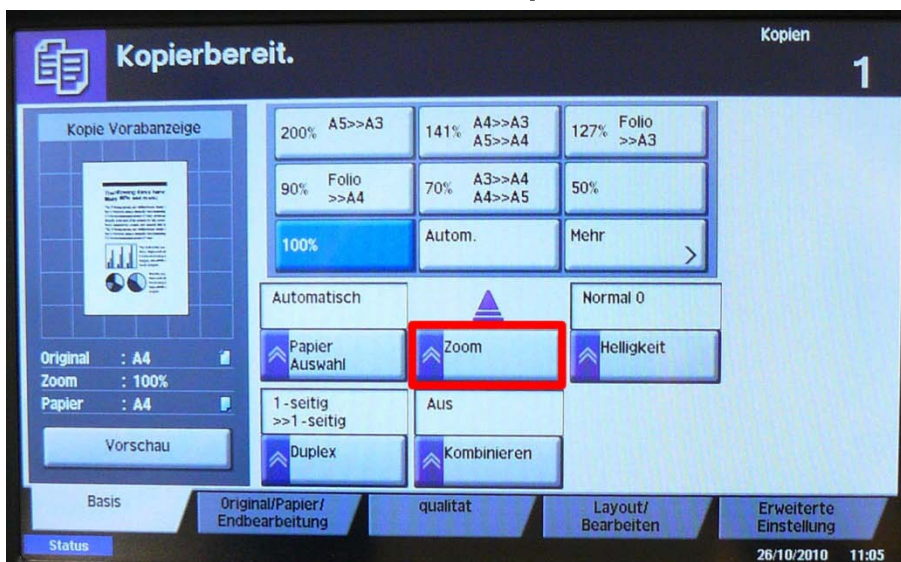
Kopierbereit.

Kopien
1

Kopie Vorabanzeige

Original : A4
Zoom : 100%
Papier : A4

Vorschau

200% A5>>A3
141% A4>>A3 A5>>A4
127% Folio >>A3
90% Folio >>A4
70% A3>>A4 A4>>A5
50%
100%
Autom.
Mehr

Automatisch
Papier Auswahl
Zoom
Normal 0
Helligkeit
1-seitig >>1-seitig
Duplex
Aus
Kombinieren

Basis
Original/Papier/ Endbearbeitung
qualitat
Layout/ Bearbeiten
Erweiterte Einstellung

Status
26/10/2010 11:05